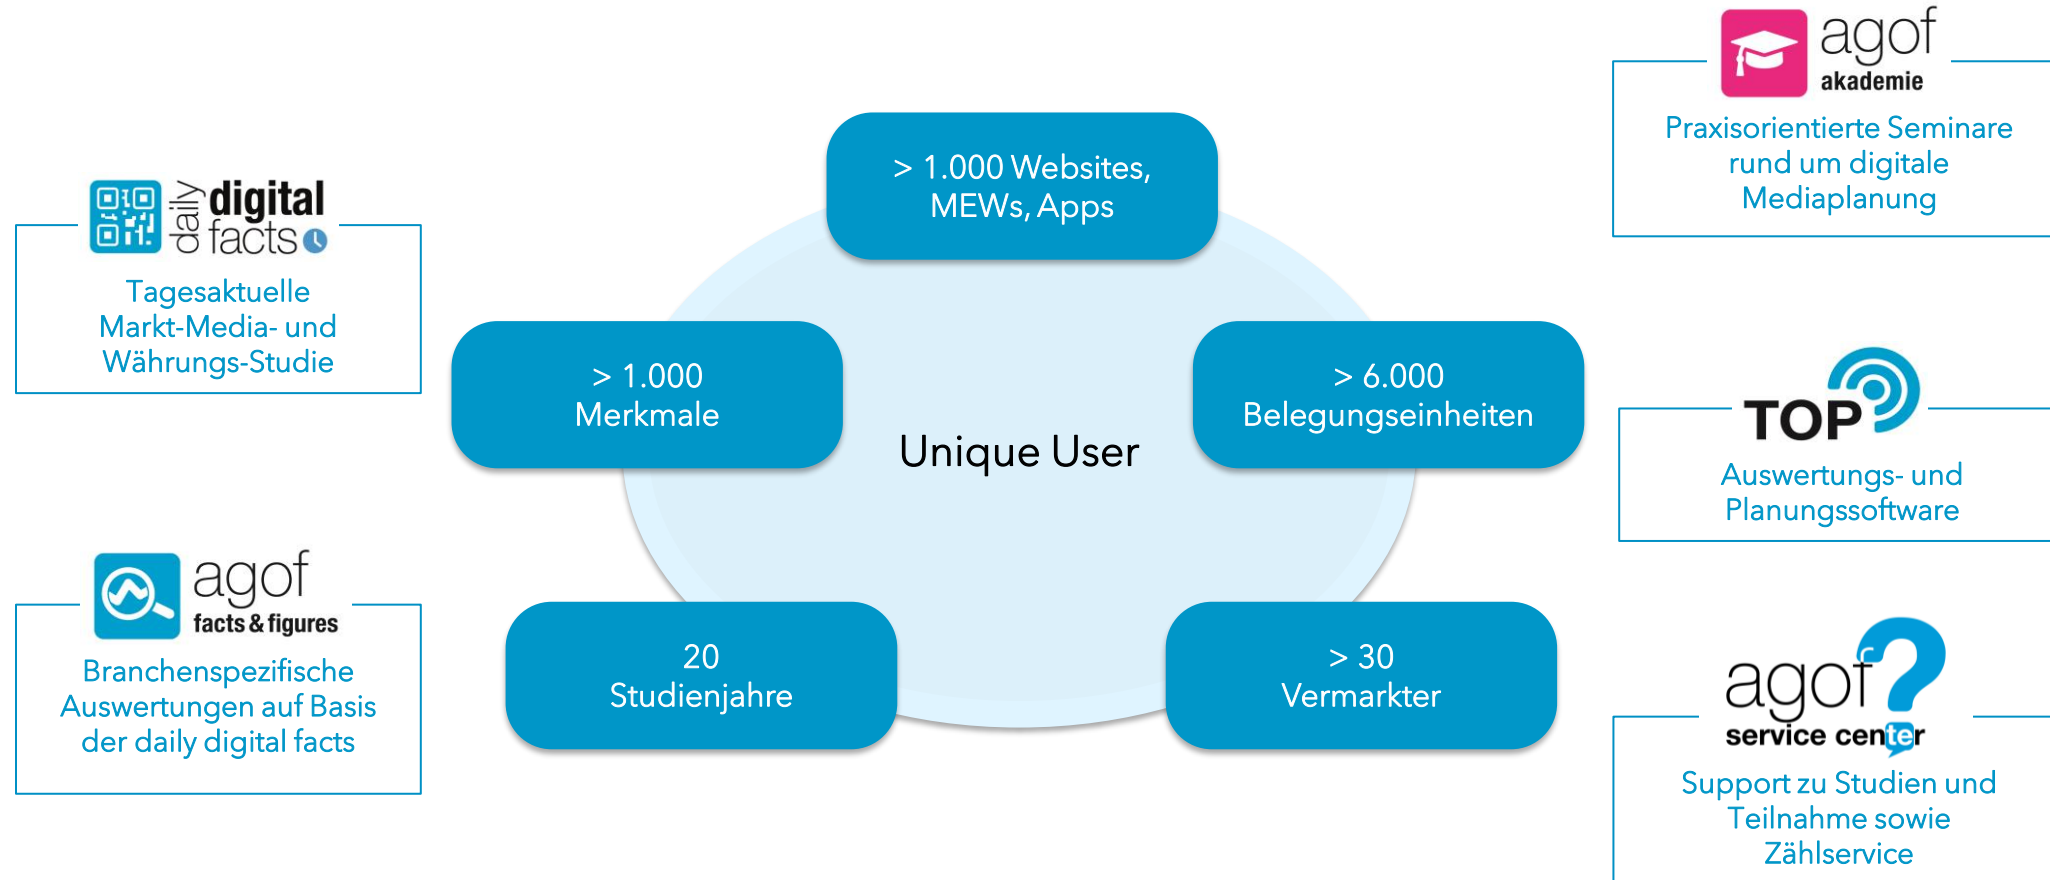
daily digital facts

Tagesaktuelle Markt-Media- und Währungs-Studie

agof facts & figures

Branchenspezifische Auswertungen auf Basis der daily digital facts

> 1.000 Websites, MEWs, Apps

> 1.000 Merkmale

Unique User

> 6.000 Belegungseinheiten

20 Studienjahre

> 30 Vermarkter

agof akademie

Praxisorientierte Seminare rund um digitale Mediaplanung

TOP

Auswertungs- und Planungssoftware

agof service center

Support zu Studien und Teilnahme sowie Zählservice